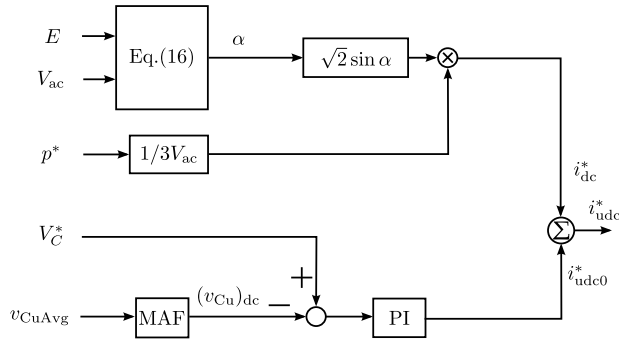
$E$

$V_{\text{ac}}$

Eq.(16)

$\alpha$

$\sqrt{2}\sin\alpha$

$\otimes$

$p^*$

$1/3V_{\text{ac}}$

$i^*_{\text{dc}}$

$V^*_C$

$\Sigma$

$i^*_{\text{udc}}$

+

$i^*_{\text{udc0}}$

$v_{\text{CuAvg}}$

MAF

$(v_{\text{Cu}})_{\text{dc}}$

−

PI